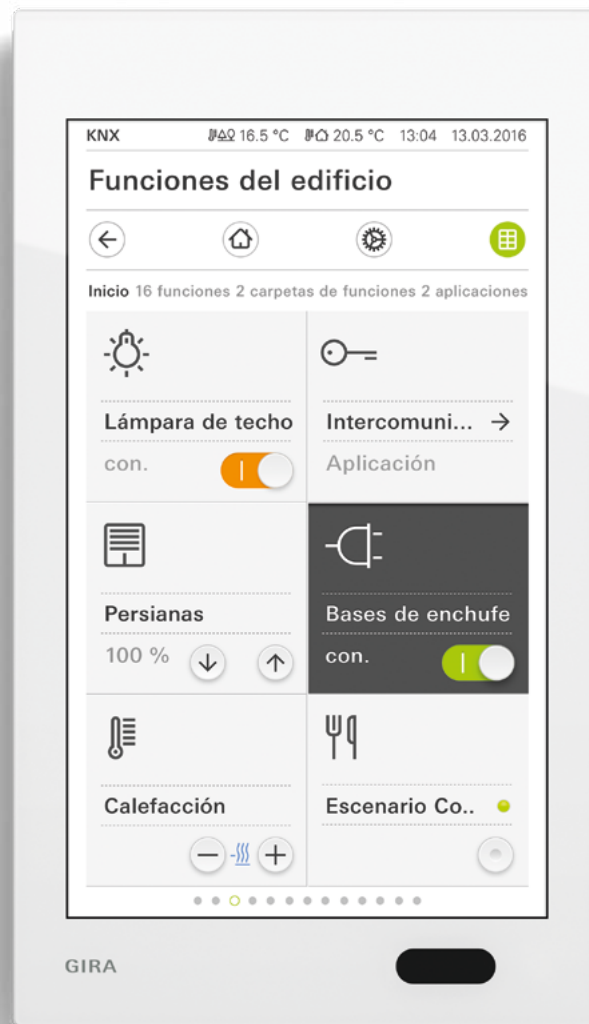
KNX 16.5 °C 20.5 °C 13:04 13.03.2016

Funciones del edificio

Inicio 16 funciones 2 carpetas de funciones 2 aplicaciones

Lámpara de techo
con.

Intercomuni... →
Aplicación

Persianas
100 %

Bases de enchufe
con.

Calefacción

Escenario Co..

GIRA